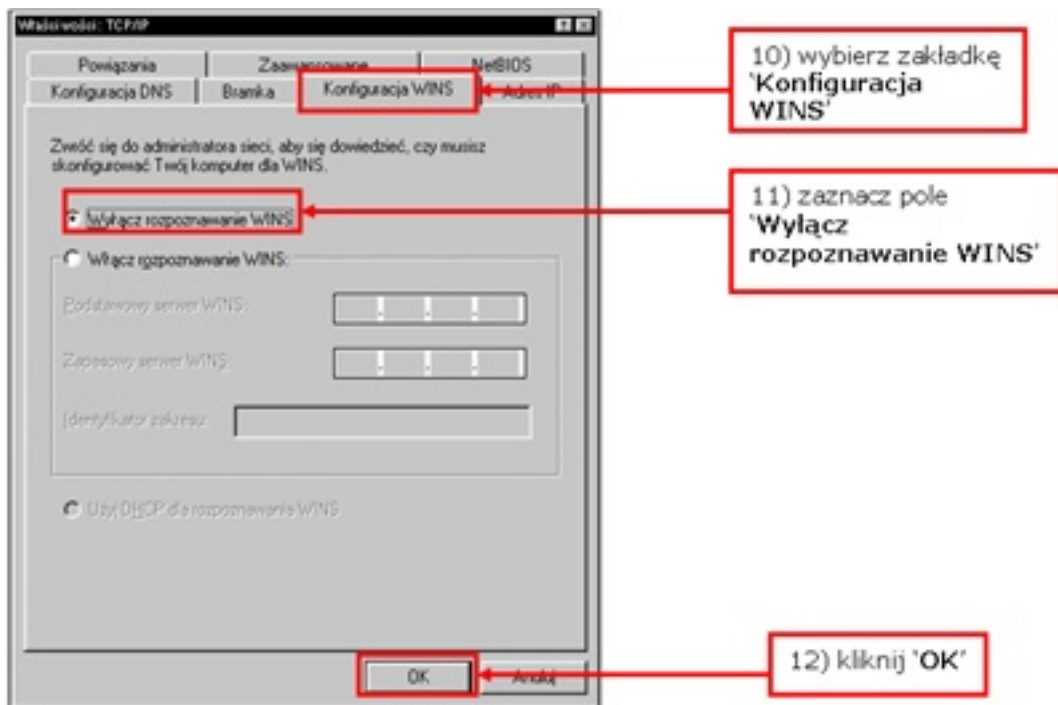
Właściwości: TCP/IP

Powiązania | Zaawansowane | NetBIOS
Konfiguracja DNS | Bramka | Konfiguracja WINS | Adres IP

Zwróć się do administratora sieci, aby się dowiedzieć, czy musisz skonfigurować Twój komputer dla WINS.

Wyłącz rozpoznawanie WINS

Włącz rozpoznawanie WINS:

Podstawowy serwer WINS:

Zapasowy serwer WINS:

Identyfikator zakresu:

Użyj DHCP dla rozpoznawania WINS

OK | Anuluj

10) wybierz zakładkę 'Konfiguracja WINS'

11) zaznacz pole 'Wyłącz rozpoznawanie WINS'

12) kliknij 'OK'